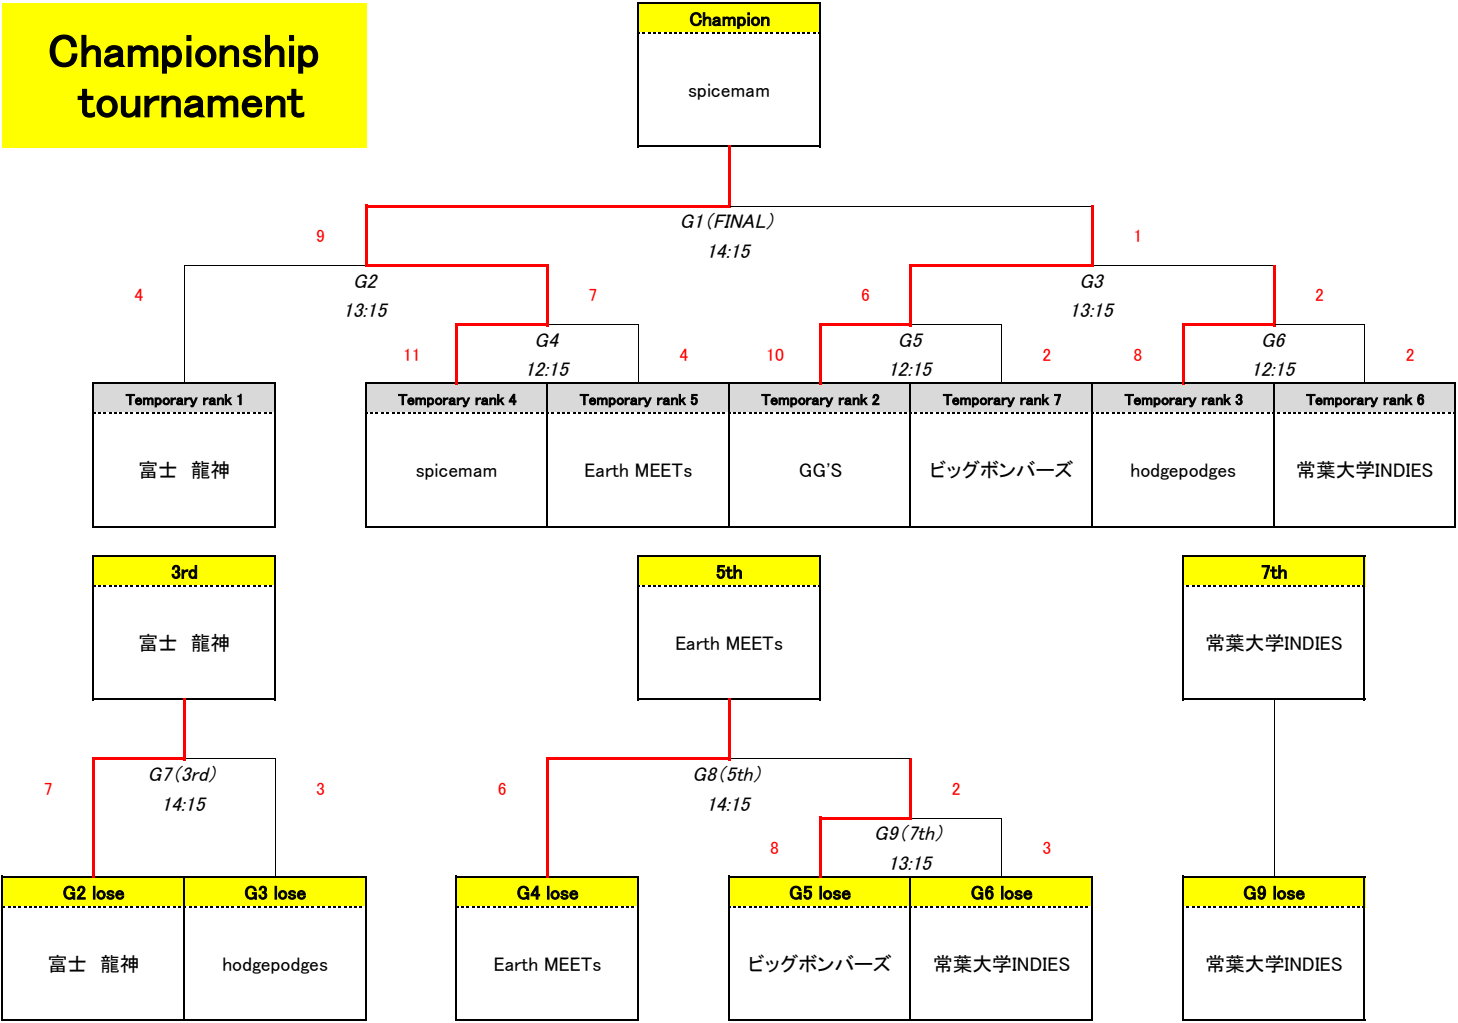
Championship tournament

Champion
spicemam

9
G1（FINAL）
14:15
1

4
G2
13:15
7

6
G3
13:15
2

11
G4
12:15
4

10
G5
12:15
2

8
G6
12:15
2

Temporary rank 1
富士　龍神

Temporary rank 4
spicemam

Temporary rank 5
Earth MEETs

Temporary rank 2
GG'S

Temporary rank 7
ビッグボンバーズ

Temporary rank 3
hodgepodges

Temporary rank 6
常葉大学INDIES

3rd
富士　龍神

5th
Earth MEETs

7th
常葉大学INDIES

7
G7（3rd）
14:15
3

6
G8（5th）
14:15
2

8
G9（7th）
13:15
3

G2 lose
富士　龍神

G3 lose
hodgepodges

G4 lose
Earth MEETs

G5 lose
ビッグボンバーズ

G6 lose
常葉大学INDIES

G9 lose
常葉大学INDIES